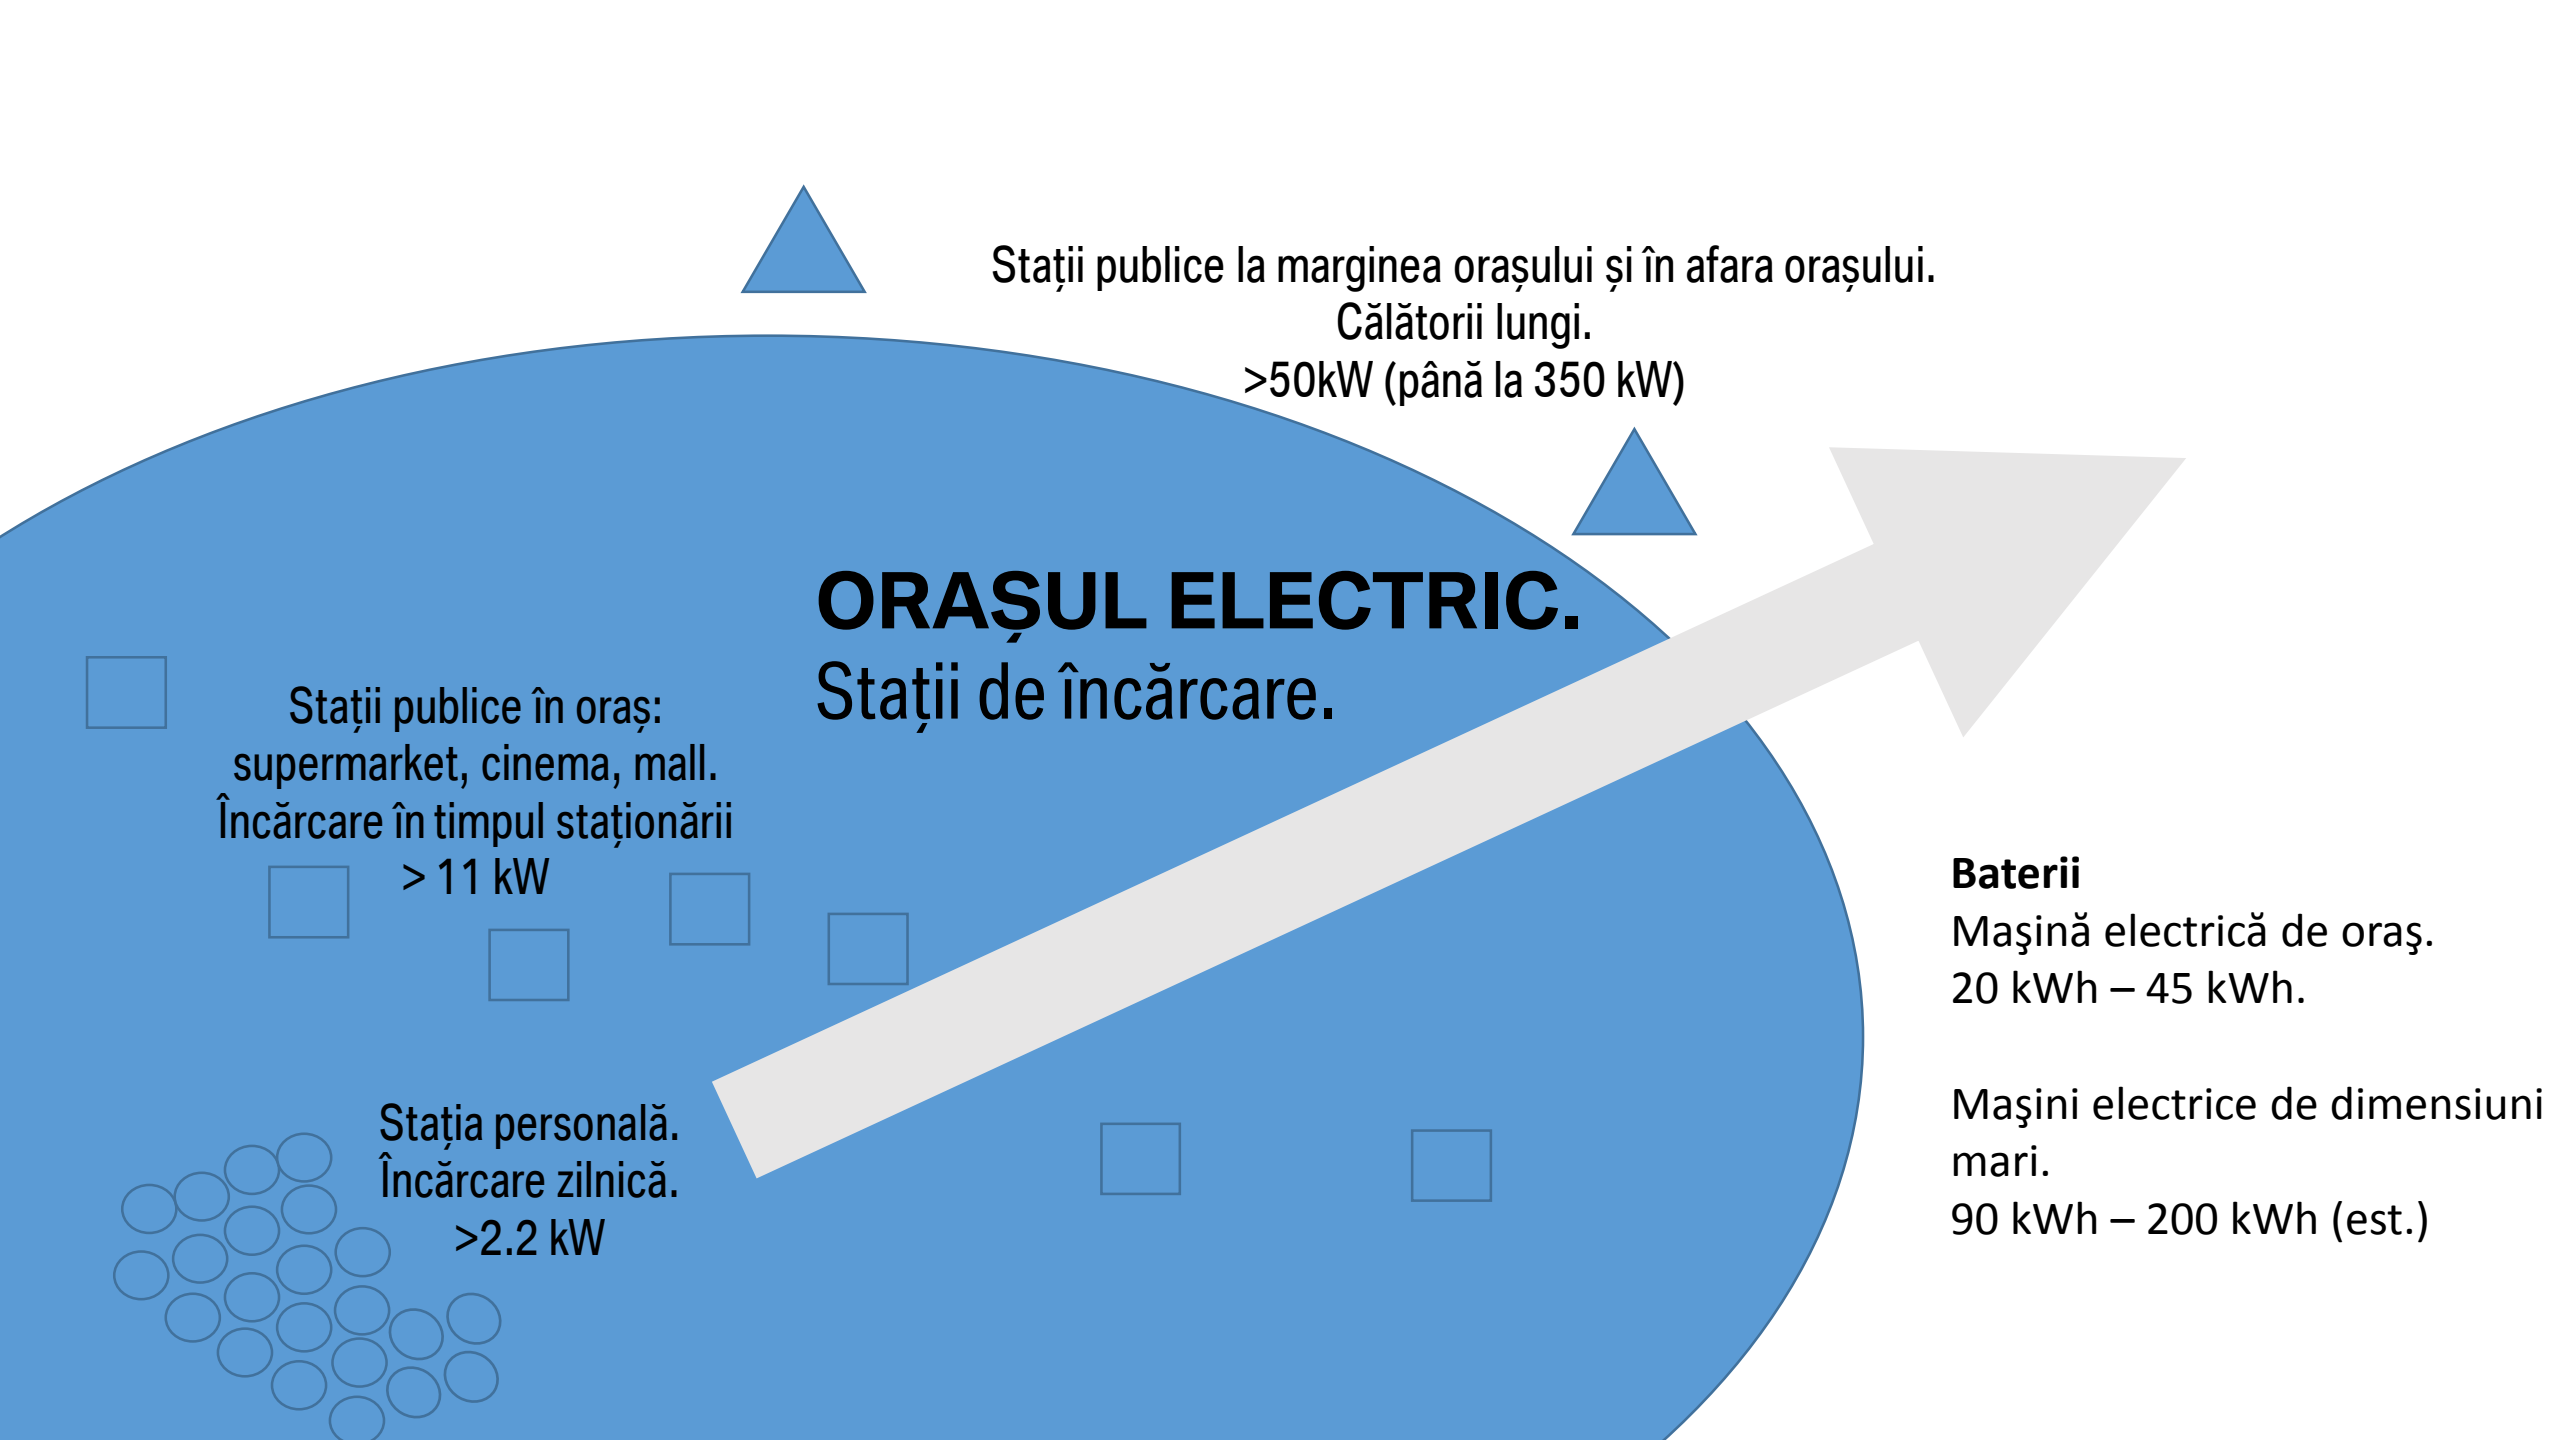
Stații publice la marginea orașului și în afara orașului.
Călătorii lungi.
>50kW (până la 350 kW)

ORAȘUL ELECTRIC.
Stații de încărcare.

Stații publice în oraș:
supermarket, cinema, mall.
Încărcare în timpul staționării
> 11 kW

Stația personală.
Încărcare zilnică.
>2.2 kW

**Baterii**
Maşină electrică de oraş.
20 kWh – 45 kWh.

Maşini electrice de dimensiuni mari.
90 kWh – 200 kWh (est.)